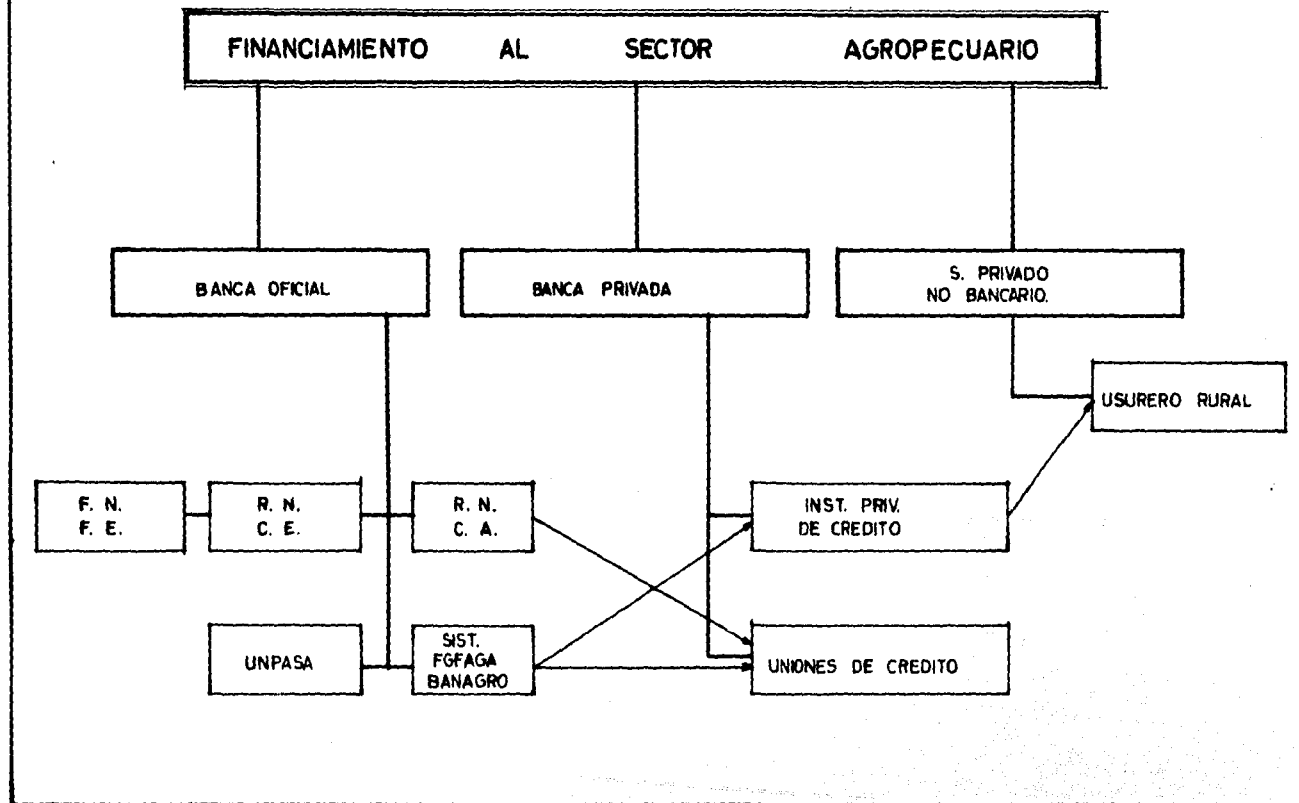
FINANCIAMIENTO AL SECTOR AGROPECUARIO

BANCA OFICIAL

BANCA PRIVADA

S. PRIVADO NO BANCARIO.

USURERO RURAL

F. N. F. E.

R. N. C. E.

R. N. C. A.

INST. PRIV. DE CREDITO

UNPASA

SIST. FGFAGA BANAGRO

UNIONES DE CREDITO